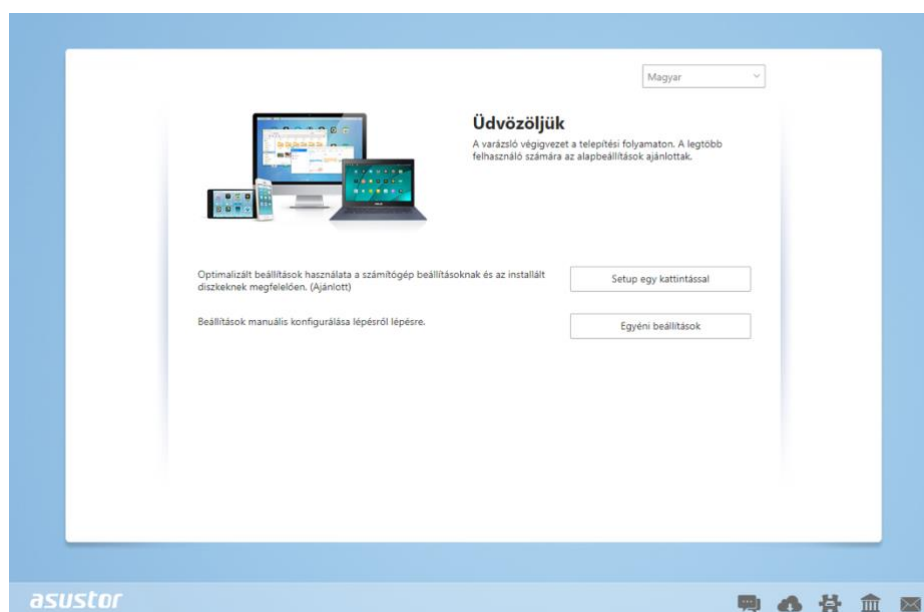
Magyar

Üdvözöljük

A varázsló végigvezet a telepítési folyamaton. A legtöbb felhasználó számára az alapbeállítások ajánlottak.

Optimalizált beállítások használata a számítógép beállításoknak és az installált diszkeknek megfelelően. (Ajánlott)

Setup egy kattintással

Beállítások manuális konfigurálása lépésről lépésre.

Egyéni beállítások

asustor